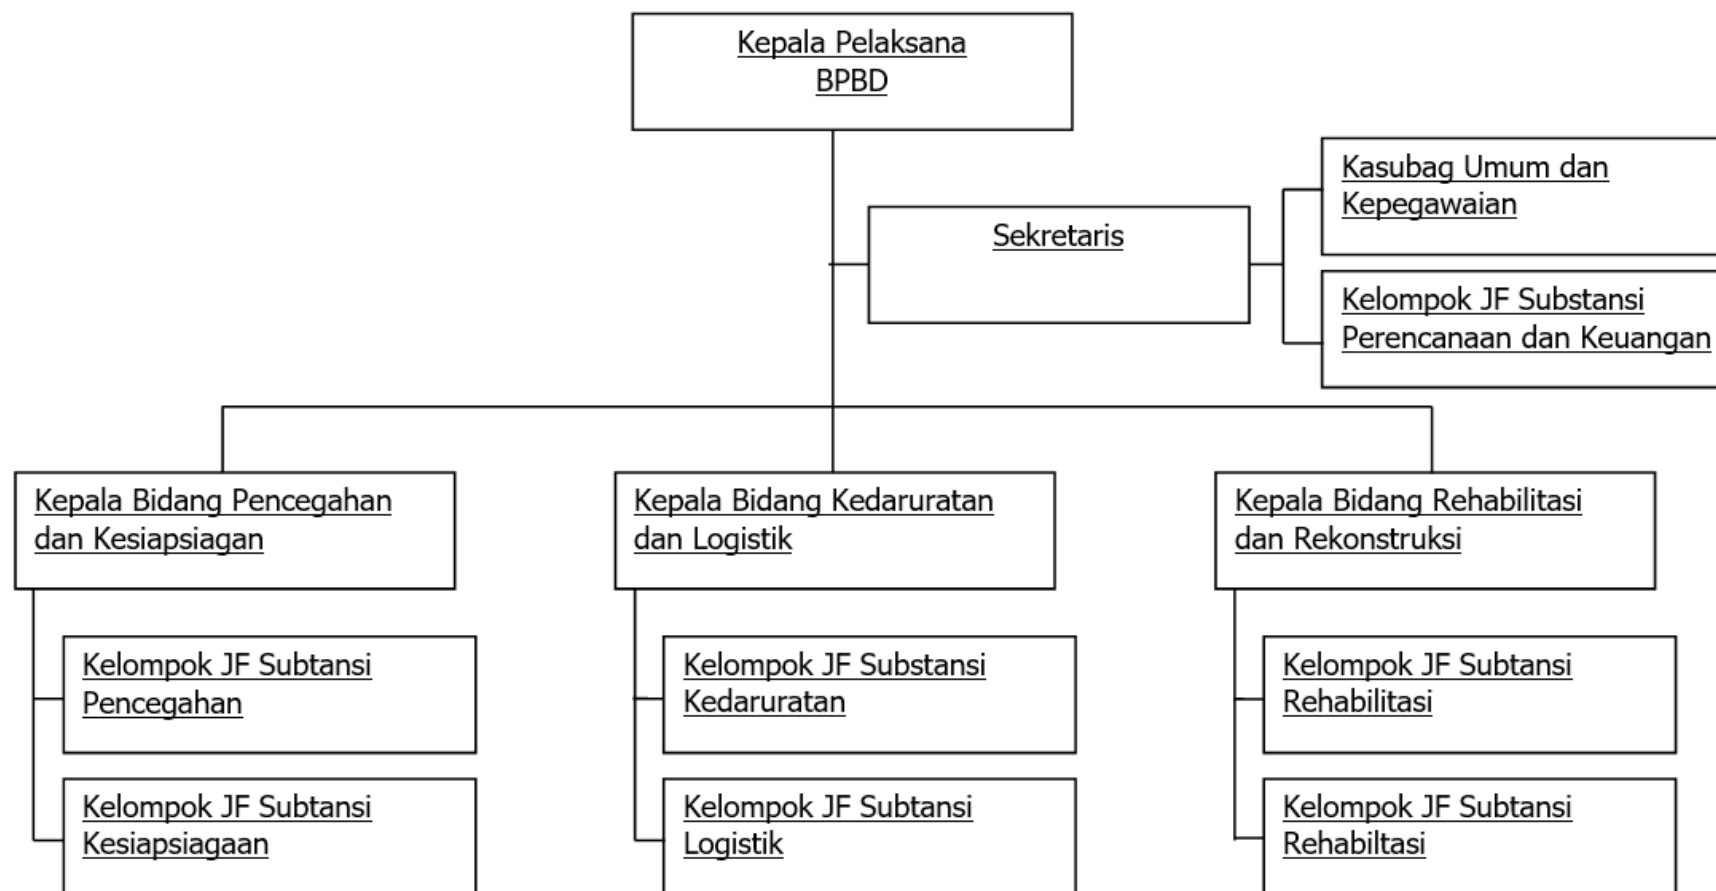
Kepala Pelaksana BPBD

Sekretaris

Kasubag Umum dan Kepegawaian

Kelompok JF Substansi Perencanaan dan Keuangan

Kepala Bidang Pencegahan dan Kesiapsiagan

Kelompok JF Subtansi Pencegahan

Kelompok JF Subtansi Kesiapsiagaan

Kepala Bidang Kedaruratan dan Logistik

Kelompok JF Substansi Kedaruratan

Kelompok JF Subtansi Logistik

Kepala Bidang Rehabilitasi dan Rekonstruksi

Kelompok JF Subtansi Rehabilitasi

Kelompok JF Subtansi Rehabiltasi